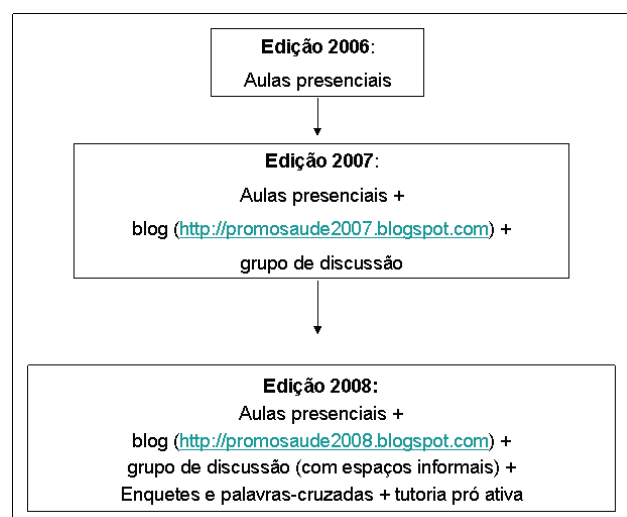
Edição 2006:
Aulas presenciais

Edição 2007:
Aulas presenciais +
blog (http://promosaude2007.blogspot.com) +
grupo de discussão

Edição 2008:
Aulas presenciais +
blog (http://promosaude2008.blogspot.com) +
grupo de discussão (com espaços informais) +
Enquetes e palavras-cruzadas + tutoria pró ativa